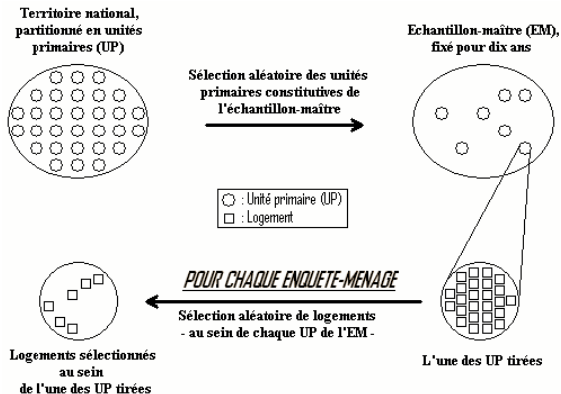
Territoire national, partitionné en unités primaires (UP)

Sélection aléatoire des unités primaires constitutives de l'échantillon-maître

Echantillon-maître (EM), fixé pour dix ans

○ : Unité primaire (UP)
□ : Logement

POUR CHAQUE ENQUETE-MENAGE

Sélection aléatoire de logements - au sein de chaque UP de l'EM -

Logements sélectionnés au sein de l'une des UP tirées

L'une des UP tirées